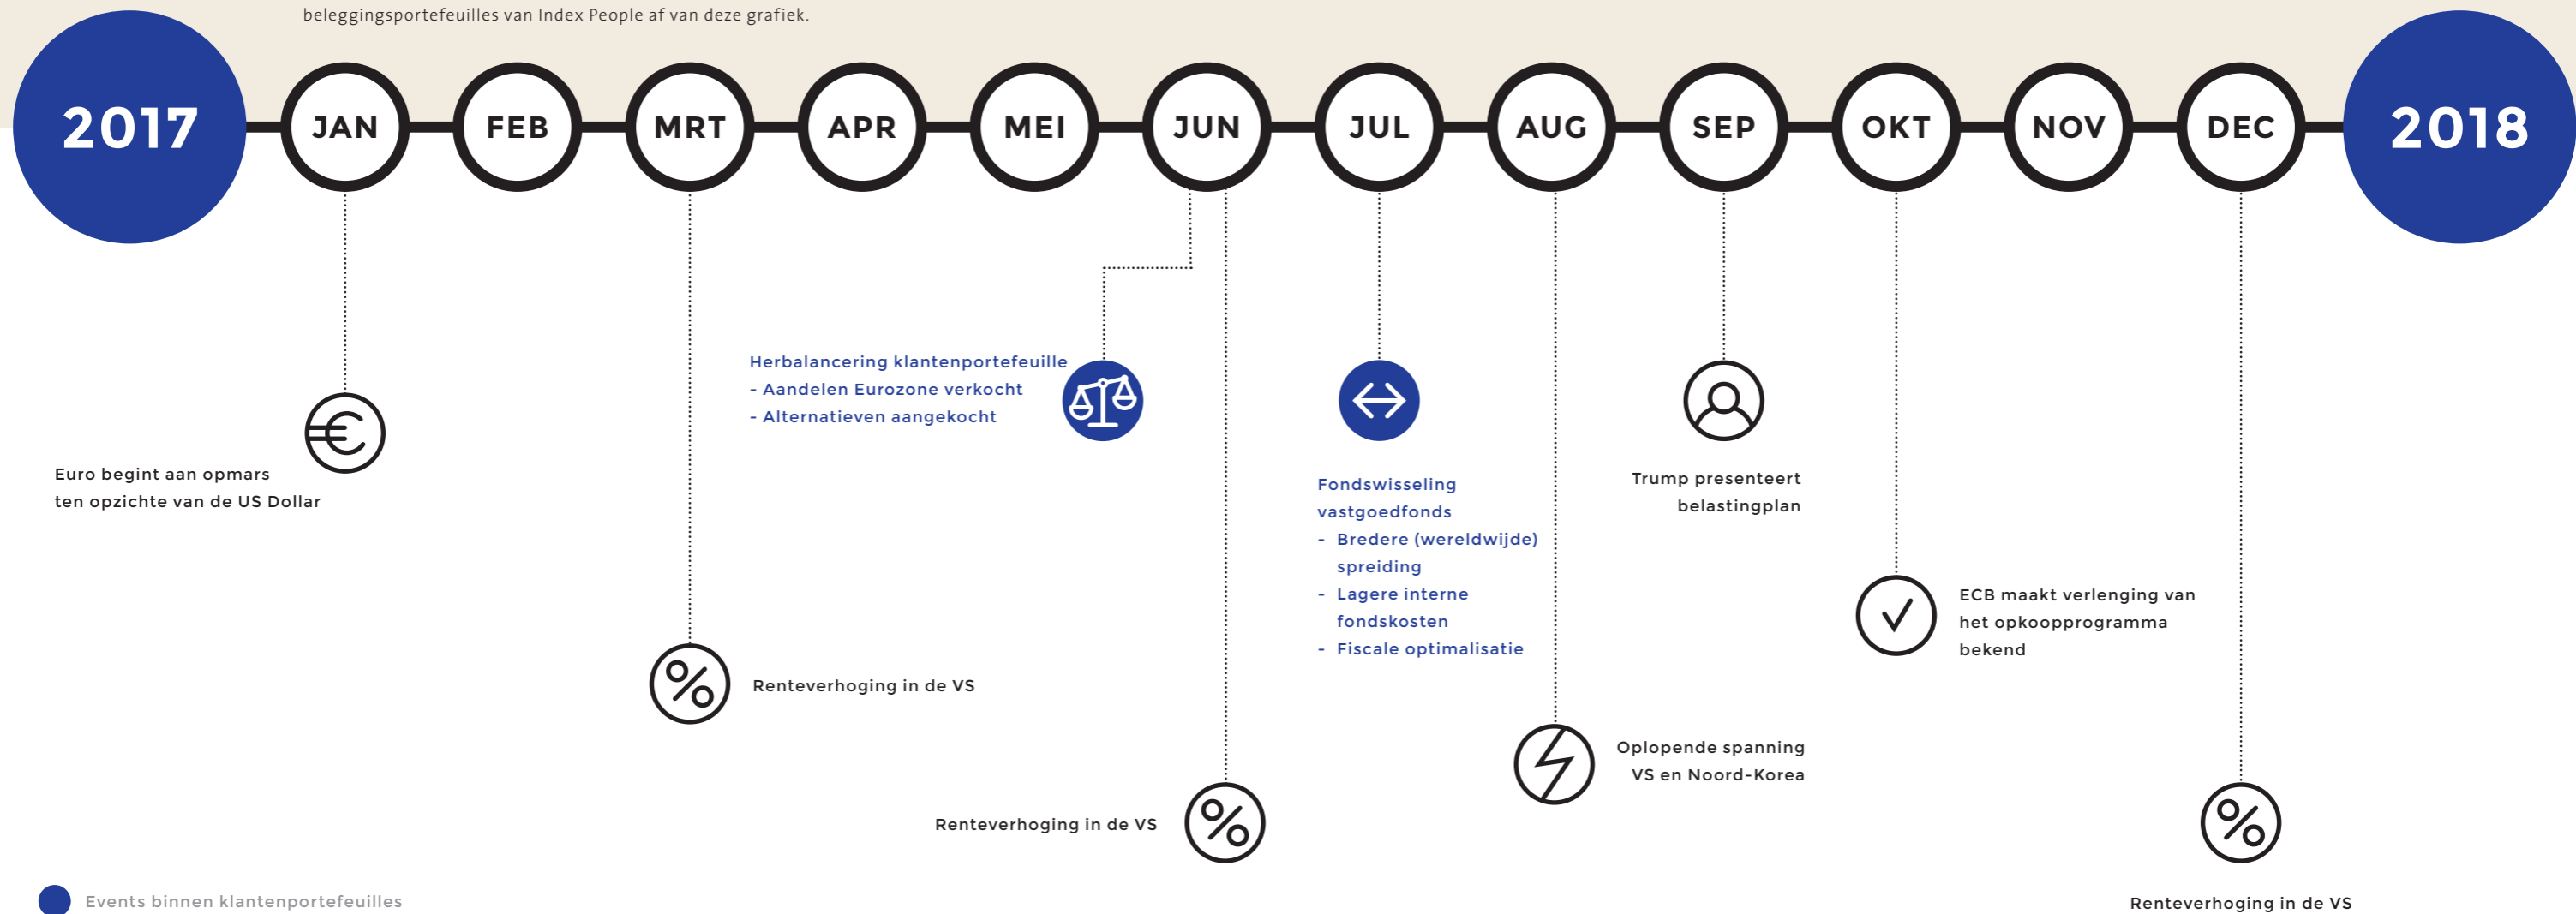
beleggingsportefeuilles van Index People af van deze grafiek.

2017 JAN FEB MRT APR MEI JUN JUL AUG SEP OKT NOV DEC 2018

Herbalancering klantenportefeuille
- Aandelen Eurozone verkocht
- Alternatieven aangekocht

Euro begint aan opmars ten opzichte van de US Dollar

Fondswisseling vastgoedfonds
- Bredere (wereldwijde) spreiding
- Lagere interne fondskosten
- Fiscale optimalisatie

Trump presenteert belastingplan

ECB maakt verlenging van het opkoopprogramma bekend

Renteverhoging in de VS

Oplopende spanning VS en Noord-Korea

Renteverhoging in de VS

Events binnen klantenportefeuilles

Renteverhoging in de VS